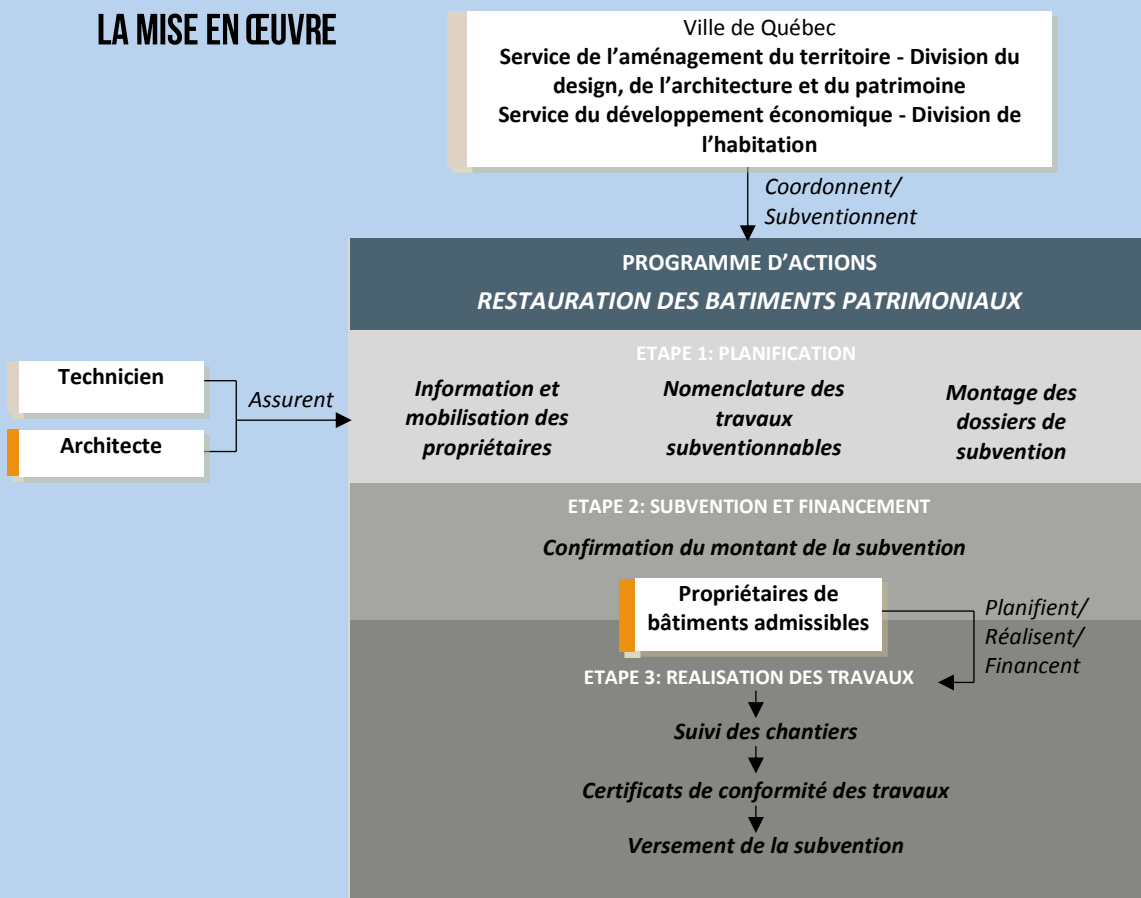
LA MISE EN ŒUVRE

Ville de Québec
Service de l'aménagement du territoire - Division du design, de l'architecture et du patrimoine
Service du développement économique - Division de l'habitation

Coordonnent/ Subventionnent

PROGRAMME D'ACTIONS
RESTAURATION DES BATIMENTS PATRIMONIAUX

Technicien
Architecte
Assurent

ETAPE 1: PLANIFICATION
Information et mobilisation des propriétaires
Nomenclature des travaux subventionnables
Montage des dossiers de subvention

ETAPE 2: SUBVENTION ET FINANCEMENT
Confirmation du montant de la subvention

Propriétaires de bâtiments admissibles
Planifient/ Réalisent/ Financent

ETAPE 3: REALISATION DES TRAVAUX
Suivi des chantiers
Certificats de conformité des travaux
Versement de la subvention